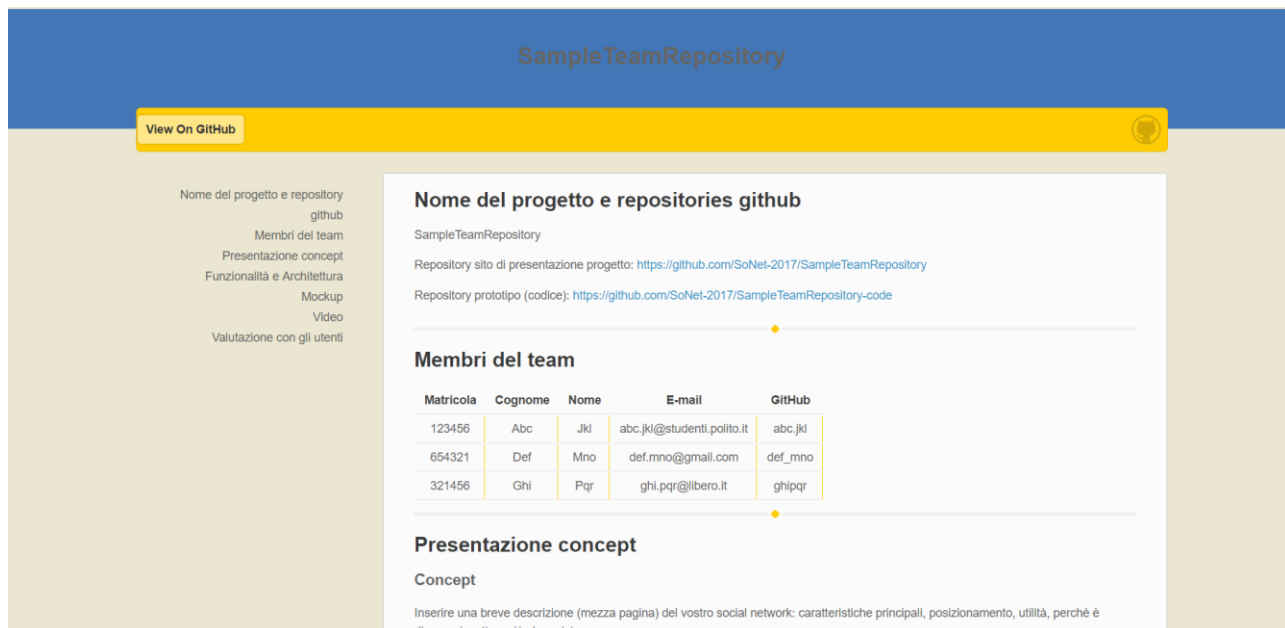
SampleTeamRepository

View On GitHub

Nome del progetto e repository github
Membri del team
Presentazione concept
Funzionalità e Architettura
Mockup
Video
Valutazione con gli utenti

Nome del progetto e repositories github

SampleTeamRepository

Repository sito di presentazione progetto: https://github.com/SoNet-2017/SampleTeamRepository

Repository prototipo (codice): https://github.com/SoNet-2017/SampleTeamRepository-code

Membri del team

| Matricola | Cognome | Nome | E-mail | GitHub |
|---|---|---|---|---|
| 123456 | Abc | Jkl | abc.jkl@studenti.polito.it | abc.jkl |
| 654321 | Def | Mno | def.mno@gmail.com | def_mno |
| 321456 | Ghi | Pqr | ghi.pqr@libero.it | ghipqr |

Presentazione concept

Concept

Inserire una breve descrizione (mezza pagina) del vostro social network: caratteristiche principali, posizionamento, utilità, perché è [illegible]